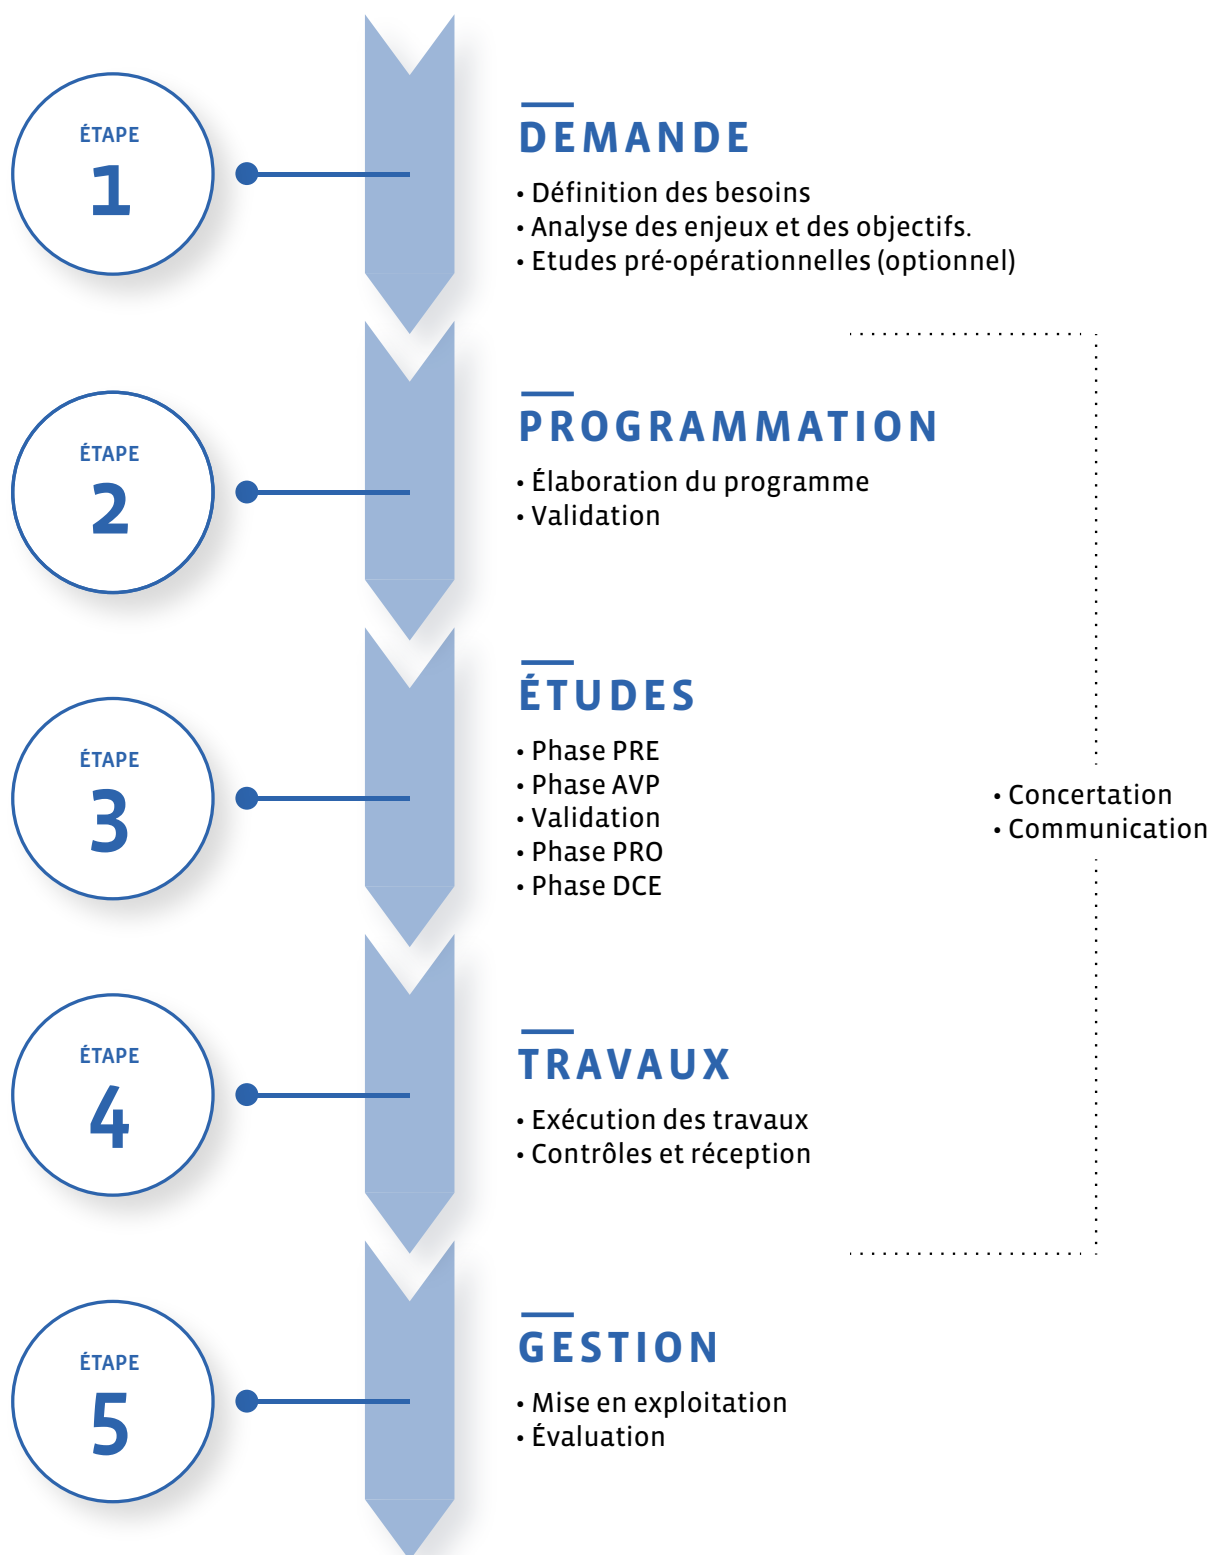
ÉTAPE
1

DEMANDE
• Définition des besoins
• Analyse des enjeux et des objectifs.
• Etudes pré-opérationnelles (optionnel)

ÉTAPE
2

PROGRAMMATION
• Élaboration du programme
• Validation

ÉTAPE
3

ÉTUDES
• Phase PRE
• Phase AVP
• Validation
• Phase PRO
• Phase DCE

• Concertation
• Communication

ÉTAPE
4

TRAVAUX
• Exécution des travaux
• Contrôles et réception

ÉTAPE
5

GESTION
• Mise en exploitation
• Évaluation